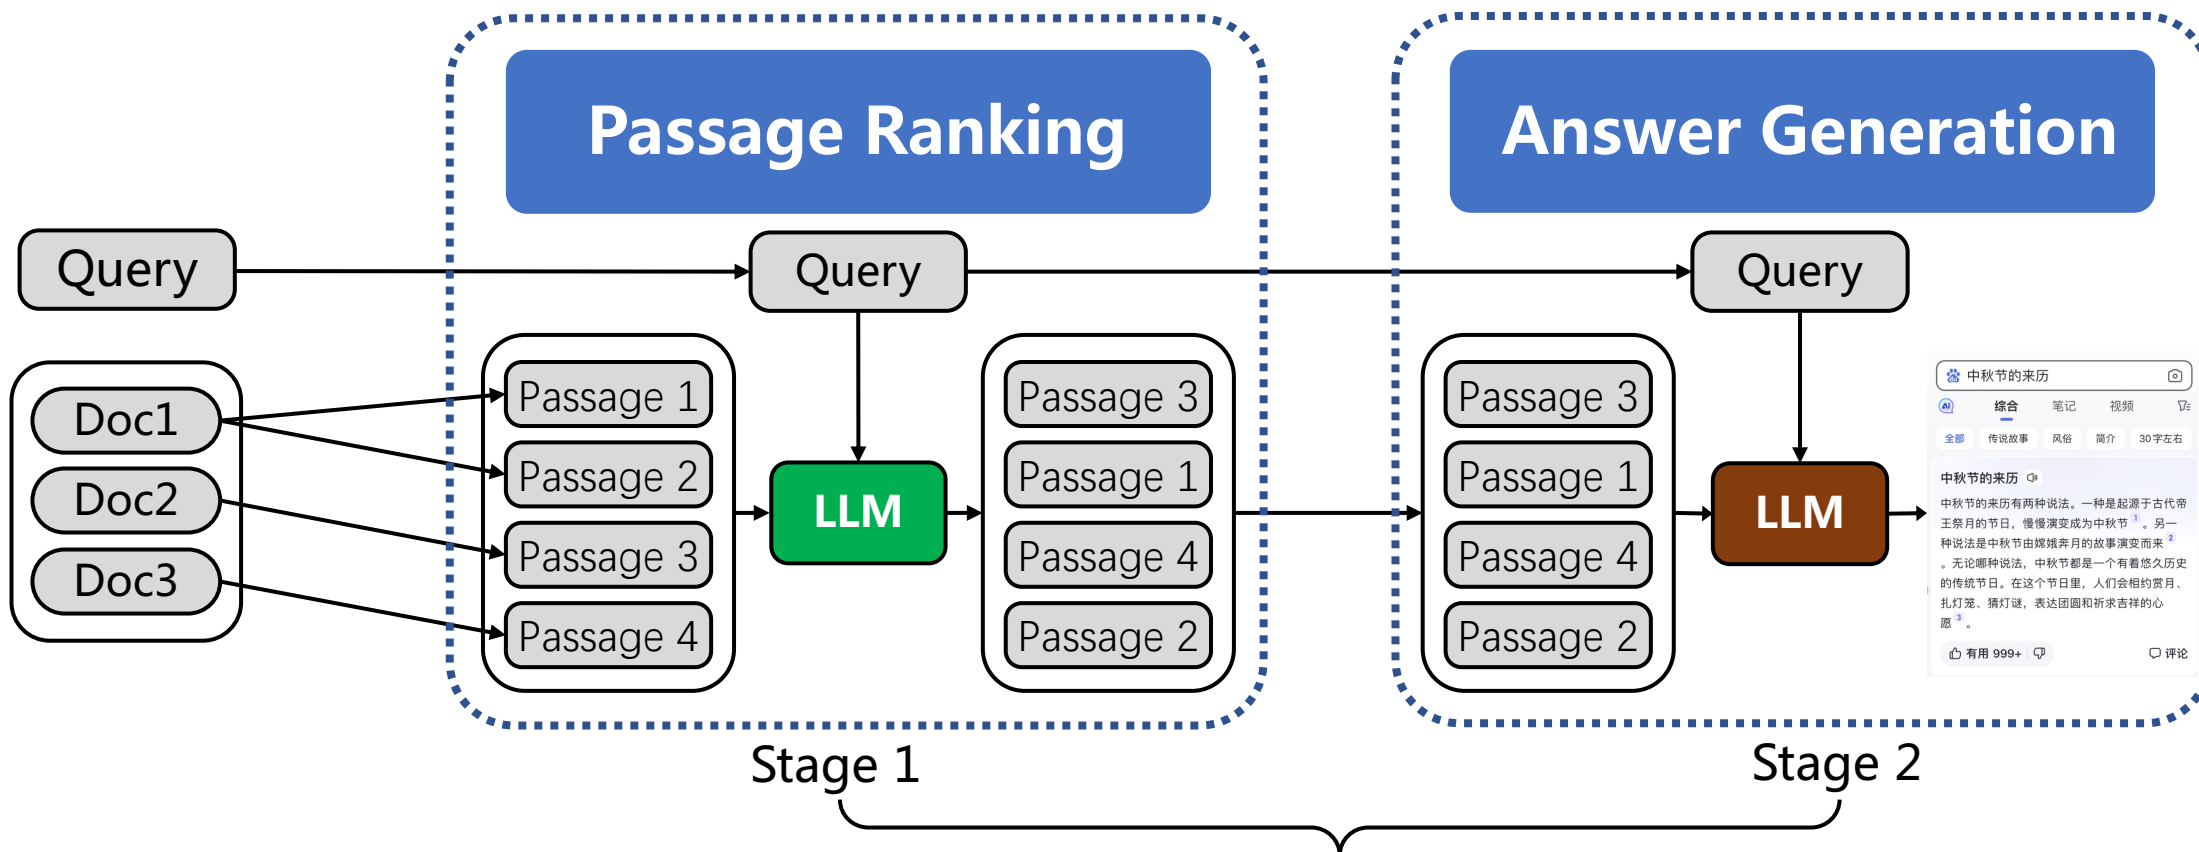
Passage Ranking

Answer Generation

Query

Query

Query

Doc1

Doc2

Doc3

Passage 1

Passage 2

Passage 3

Passage 4

LLM

Passage 3

Passage 1

Passage 4

Passage 2

Passage 3

Passage 1

Passage 4

Passage 2

LLM

中秋节的来历

综合 笔记 视频

全部 传说故事 风俗 简介 30字左右

中秋节的来历

中秋节的来历有两种说法。一种是起源于古代帝王祭月的节日，慢慢演变成为中秋节$^{1}$。另一种说法是中秋节由嫦娥奔月的故事演变而来$^{2}$。无论哪种说法，中秋节都是一个有着悠久历史的传统节日。在这个节日里，人们会相约赏月、扎灯笼、猜灯谜，表达团圆和祈求吉祥的心愿$^{3}$。

有用 999+

评论

Stage 1

Stage 2